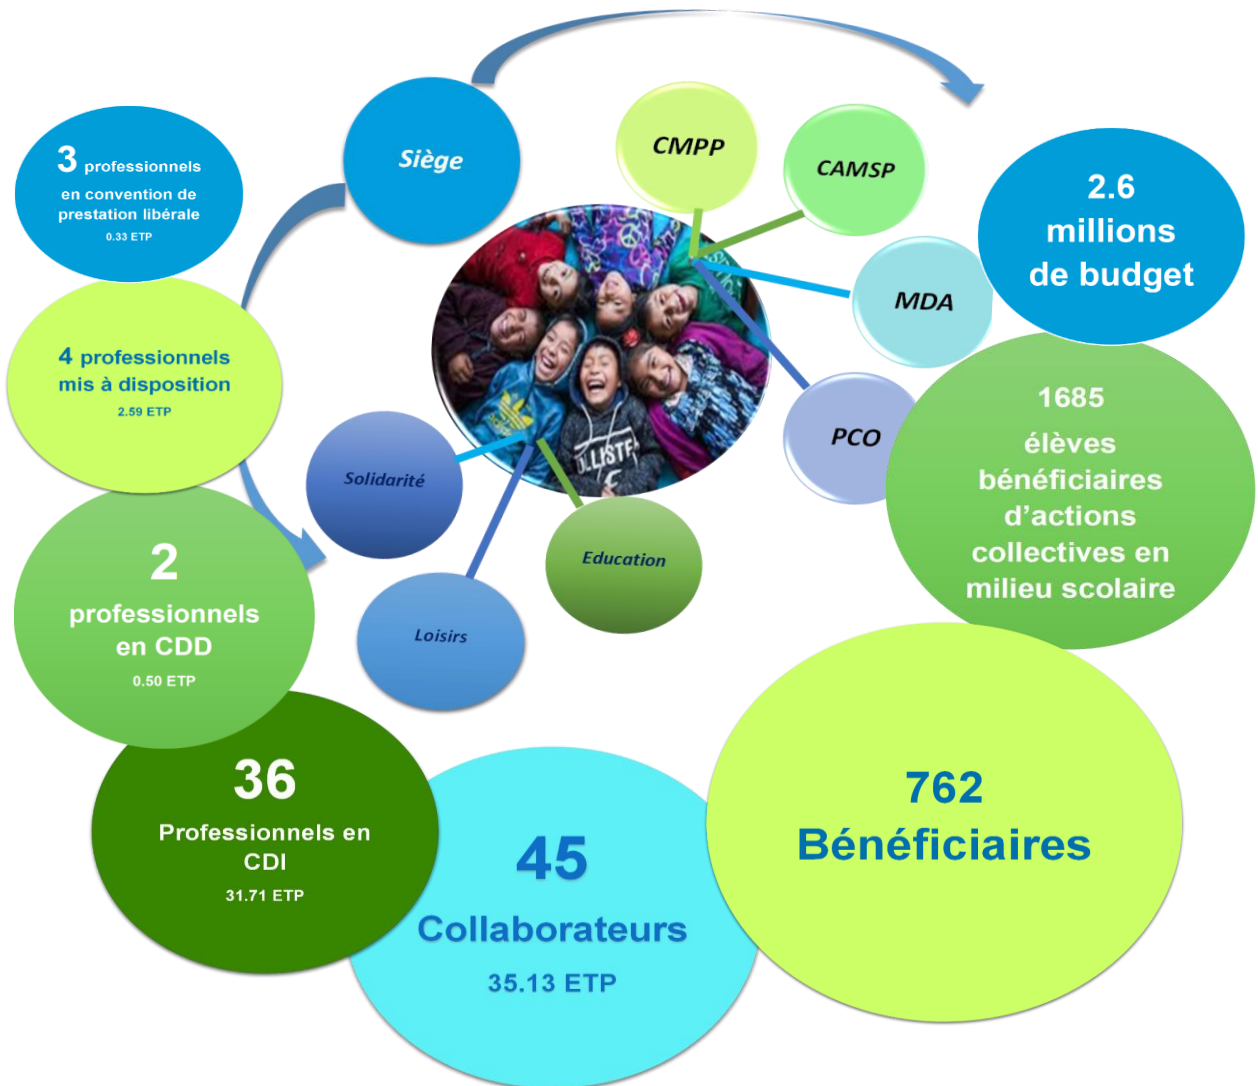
3 professionnels en convention de prestation libérale
0.33 ETP

Siège

CMPP

CAMSP

2.6 millions de budget

MDA

4 professionnels mis à disposition
2.59 ETP

PCO

1685 élèves bénéficiaires d'actions collectives en milieu scolaire

Solidarité

Education

Loisirs

2 professionnels en CDD
0.50 ETP

36 Professionnels en CDI
31.71 ETP

45 Collaborateurs
35.13 ETP

762 Bénéficiaires